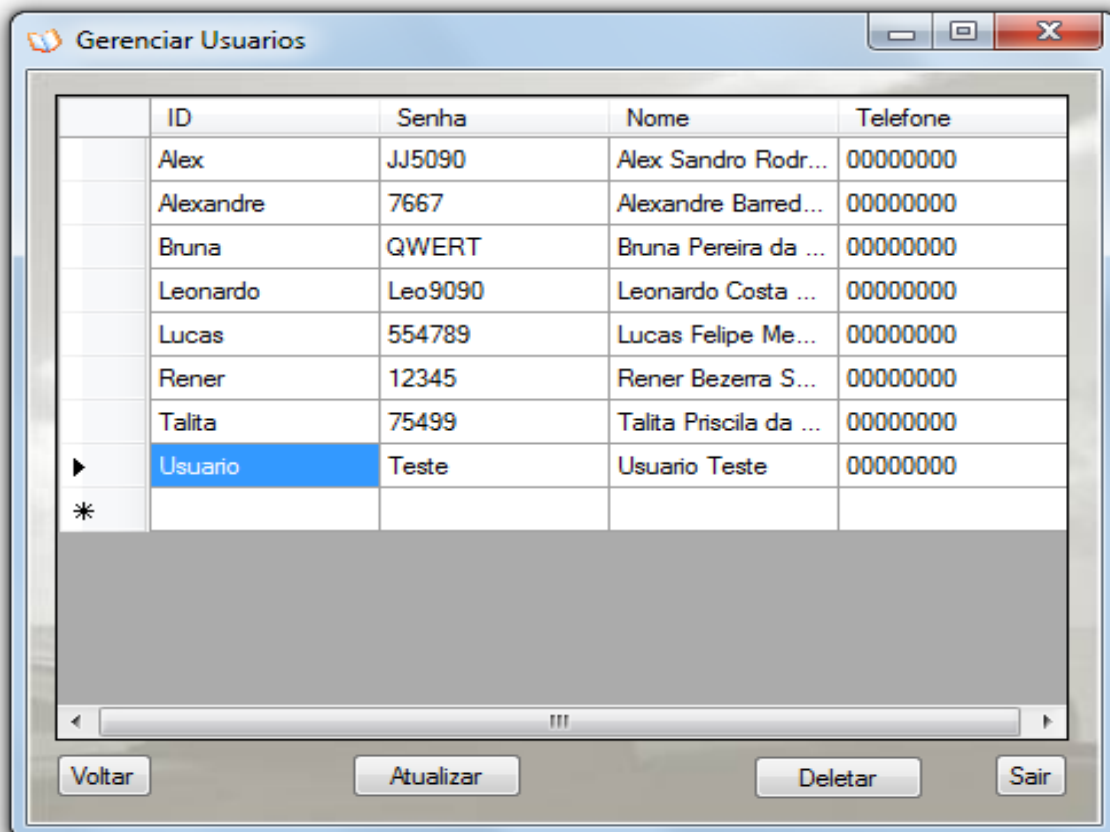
Gerenciar Usuarios

| | ID | Senha | Nome | Telefone |
|---|---|---|---|---|
| | Alex | JJ5090 | Alex Sandro Rodr... | 00000000 |
| | Alexandre | 7667 | Alexandre Barred... | 00000000 |
| | Bruna | QWERT | Bruna Pereira da ... | 00000000 |
| | Leonardo | Leo9090 | Leonardo Costa ... | 00000000 |
| | Lucas | 554789 | Lucas Felipe Me... | 00000000 |
| | Rener | 12345 | Rener Bezerra S... | 00000000 |
| | Talita | 75499 | Talita Priscila da ... | 00000000 |
| ▶ | Usuario | Teste | Usuario Teste | 00000000 |
| * | | | | |

Voltar
Atualizar
Deletar
Sair